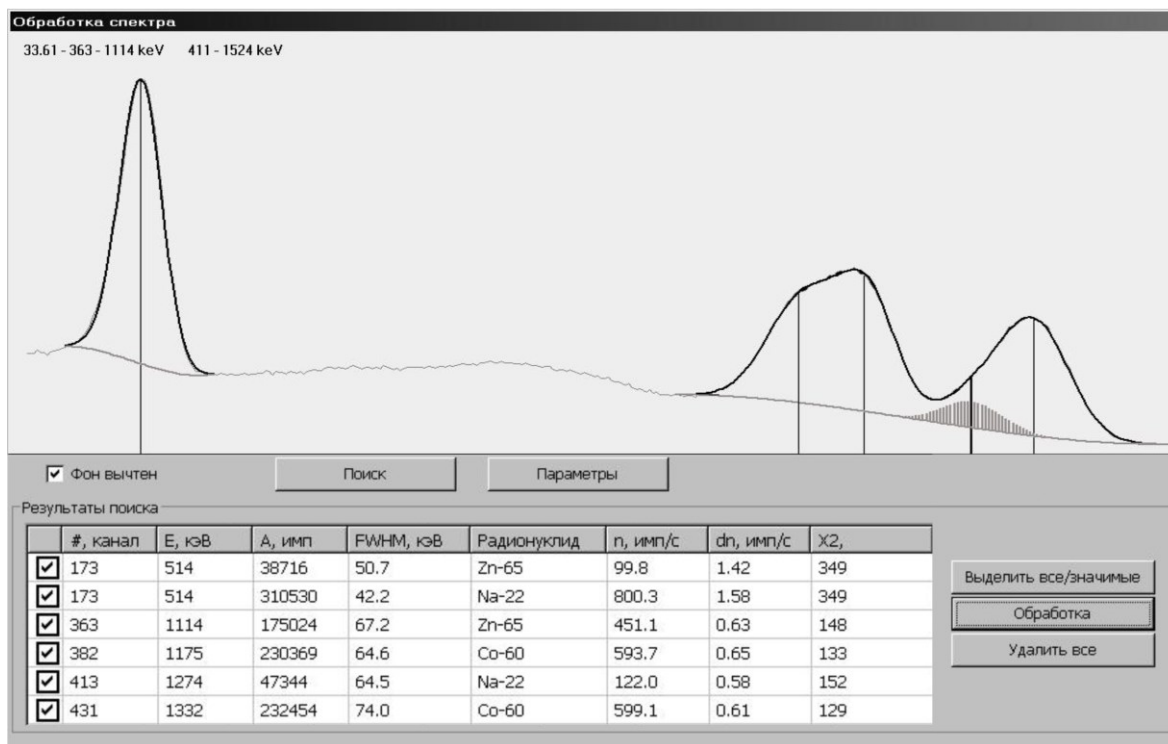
Обработка спектра

33.61 - 363 - 1114 keV 411 - 1524 keV

☑ Фон вычтен

Поиск

Параметры

Результаты поиска

| | #, канал | E, кэВ | A, имп | FWHM, кэВ | Радионуклид | n, имп/с | dn, имп/с | X2, |
|---|---|---|---|---|---|---|---|---|
| ☑ | 173 | 514 | 38716 | 50.7 | Zn-65 | 99.8 | 1.42 | 349 |
| ☑ | 173 | 514 | 310530 | 42.2 | Na-22 | 800.3 | 1.58 | 349 |
| ☑ | 363 | 1114 | 175024 | 67.2 | Zn-65 | 451.1 | 0.63 | 148 |
| ☑ | 382 | 1175 | 230369 | 64.6 | Co-60 | 593.7 | 0.65 | 133 |
| ☑ | 413 | 1274 | 47344 | 64.5 | Na-22 | 122.0 | 0.58 | 152 |
| ☑ | 431 | 1332 | 232454 | 74.0 | Co-60 | 599.1 | 0.61 | 129 |

Выделить все/значимые

Обработка

Удалить все